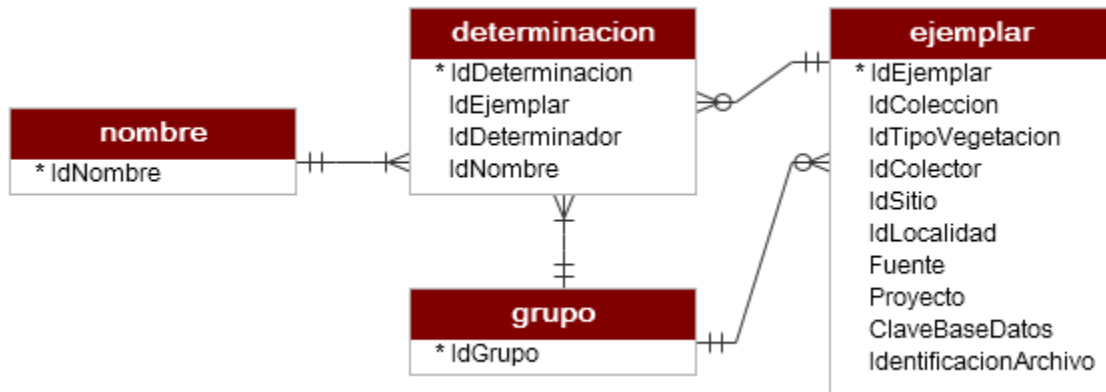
nombre
* IdNombre

determinacion
* IdDeterminacion
IdEjemplar
IdDeterminador
IdNombre

grupo
* IdGrupo

ejemplar
* IdEjemplar
IdColeccion
IdTipoVegetacion
IdColector
IdSitio
IdLocalidad
Fuente
Proyecto
ClaveBaseDatos
IdentificacionArchivo